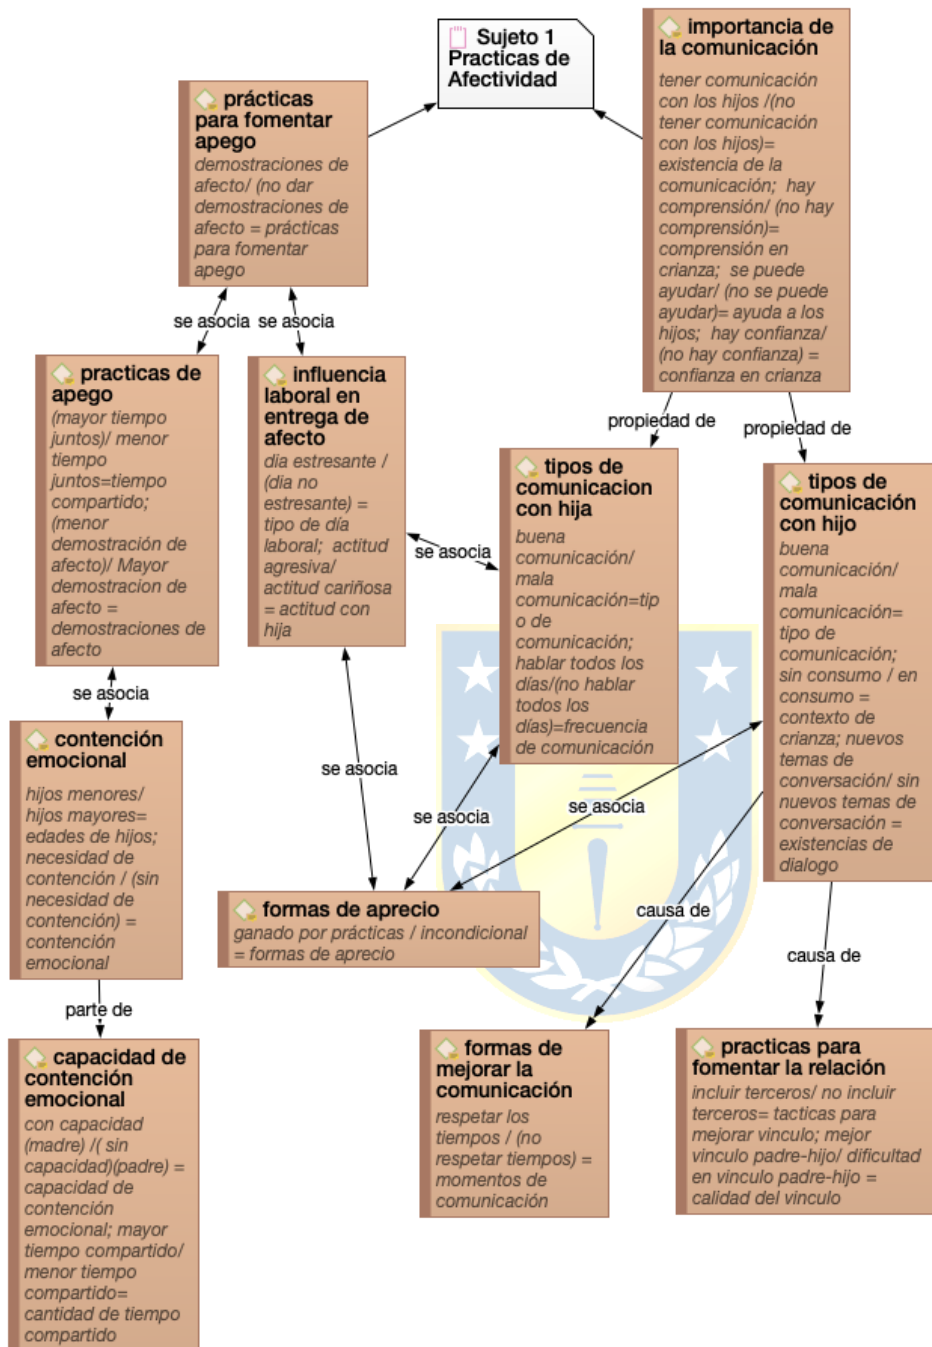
Sujeto 1 Practicas de Afectividad

importancia de la comunicación
tener comunicación con los hijos /(no tener comunicación con los hijos)= existencia de la comunicación; hay comprensión/ (no hay comprensión)= comprensión en crianza; se puede ayudar/ (no se puede ayudar)= ayuda a los hijos; hay confianza/ (no hay confianza) = confianza en crianza

prácticas para fomentar apego
demostraciones de afecto/ (no dar demostraciones de afecto = prácticas para fomentar apego

se asocia

se asocia

practicas de apego
(mayor tiempo juntos)/ menor tiempo juntos=tiempo compartido; (menor demostración de afecto)/ Mayor demostracion de afecto = demostraciones de afecto

influencia laboral en entrega de afecto
dia estresante / (dia no estresante) = tipo de día laboral; actitud agresiva/ actitud cariñosa = actitud con hija

propiedad de

propiedad de

tipos de comunicacion con hija
buena comunicación/ mala comunicación=tipo de comunicación; hablar todos los días/(no hablar todos los días)=frecuencia de comunicación

tipos de comunicación con hijo
buena comunicación/ mala comunicación= tipo de comunicación; sin consumo / en consumo = contexto de crianza; nuevos temas de conversación/ sin nuevos temas de conversación = existencias de dialogo

se asocia

se asocia

contención emocional
hijos menores/ hijos mayores= edades de hijos; necesidad de contención / (sin necesidad de contención) = contención emocional

se asocia

se asocia

se asocia

formas de aprecio
ganado por prácticas / incondicional = formas de aprecio

causa de

causa de

parte de

capacidad de contención emocional
con capacidad (madre) /( sin capacidad)(padre) = capacidad de contención emocional; mayor tiempo compartido/ menor tiempo compartido= cantidad de tiempo compartido

formas de mejorar la comunicación
respetar los tiempos / (no respetar tiempos) = momentos de comunicación

practicas para fomentar la relación
incluir terceros/ no incluir terceros= tacticas para mejorar vinculo; mejor vinculo padre-hijo/ dificultad en vinculo padre-hijo = calidad del vinculo